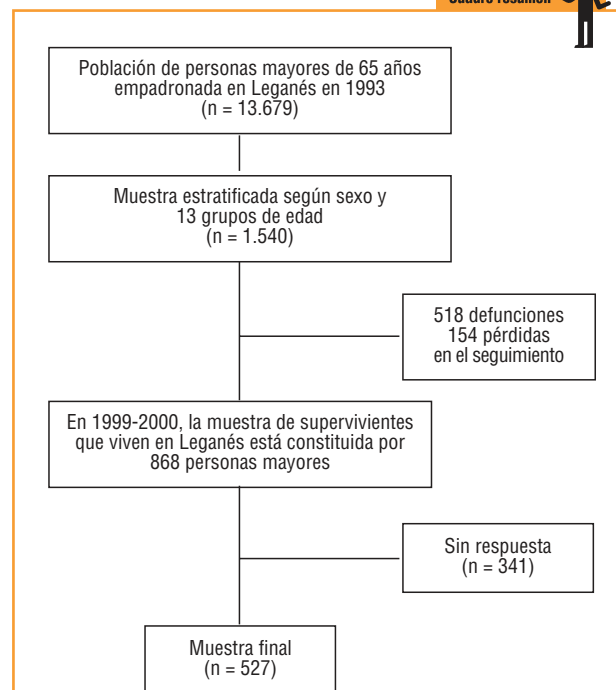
Cuadro resumen

Población de personas mayores de 65 años empadronada en Leganés en 1993 (n = 13.679)

Muestra estratificada según sexo y 13 grupos de edad (n = 1.540)

518 defunciones
154 pérdidas en el seguimiento

En 1999-2000, la muestra de supervivientes que viven en Leganés está constituida por 868 personas mayores

Sin respuesta (n = 341)

Muestra final (n = 527)